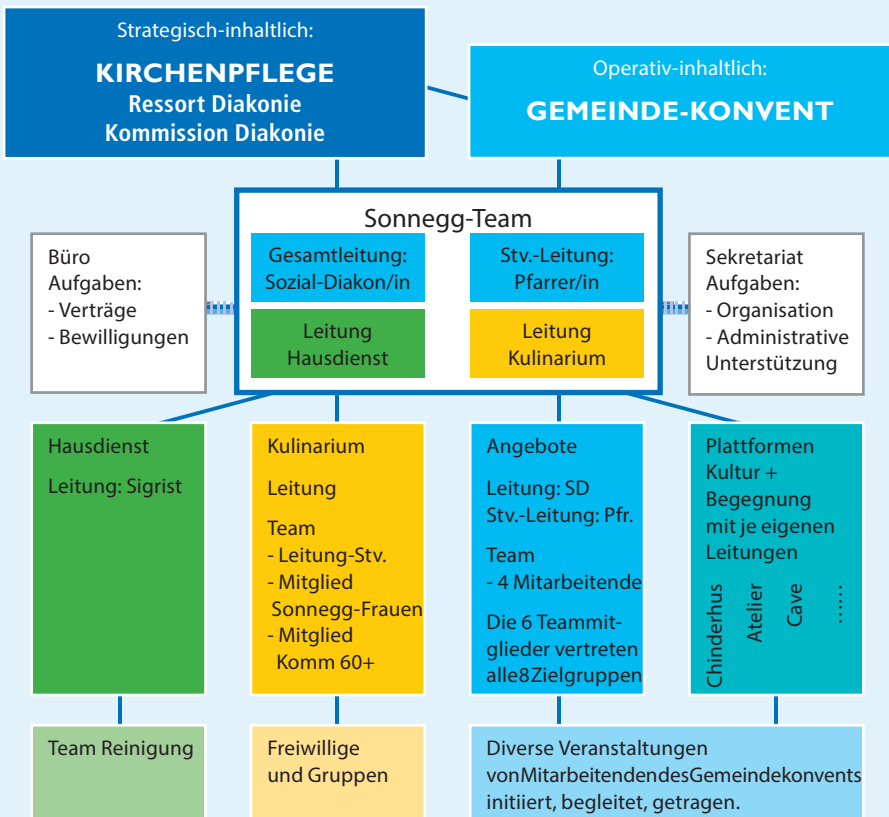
Strategisch-inhaltlich:

KIRCHENPFLEGE
Ressort Diakonie
Kommission Diakonie

Operativ-inhaltlich:

GEMEINDE-KONVENT

Sonnegg-Team

Gesamtleitung: Sozial-Diakon/in

Stv.-Leitung: Pfarrer/in

Leitung Hausdienst

Leitung Kulinarium

Büro
Aufgaben:
- Verträge
- Bewilligungen

Sekretariat
Aufgaben:
- Organisation
- Administrative Unterstützung

Hausdienst

Leitung: Sigrist

Kulinarium

Leitung

Team
- Leitung-Stv.
- Mitglied Sonnegg-Frauen
- Mitglied Komm 60+

Angebote

Leitung: SD
Stv.-Leitung: Pfr.

Team
- 4 Mitarbeitende

Die 6 Teammitglieder vertreten alle8Zielgruppen

Plattformen Kultur + Begegnung mit je eigenen Leitungen

Chinderhus
Atelier
Cave
.....

Team Reinigung

Freiwillige und Gruppen

Diverse Veranstaltungen vonMitarbeitendendesGemeindekonvents initiiert, begleitet, getragen.